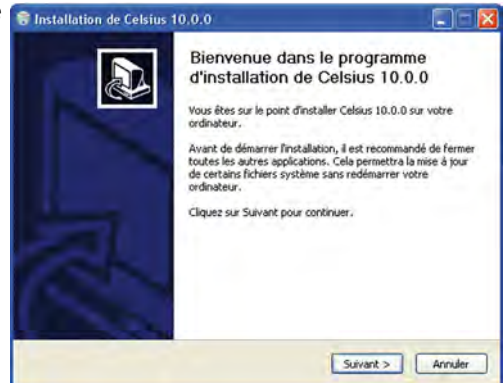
Installation de Celsius 10.0.0

Bienvenue dans le programme d'installation de Celsius 10.0.0

Vous êtes sur le point d'installer Celsius 10.0.0 sur votre ordinateur.

Avant de démarrer l'installation, il est recommandé de fermer toutes les autres applications. Cela permettra la mise à jour de certains fichiers système sans redémarrer votre ordinateur.

Cliquez sur Suivant pour continuer.

Suivant >
Annuler